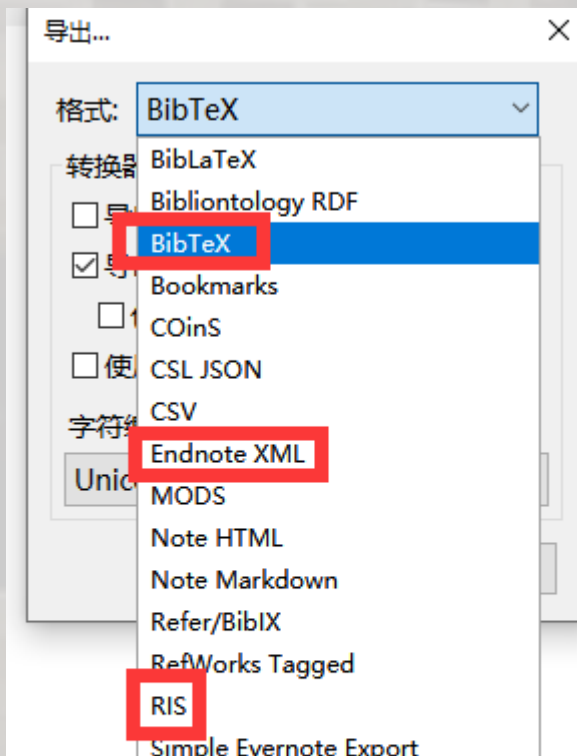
导出...

×

格式: BibTeX

转换器

字符编

Unic

BibLaTeX
Bibliontology RDF
BibTeX
Bookmarks
COinS
CSL JSON
CSV
Endnote XML
MODS
Note HTML
Note Markdown
Refer/BibIX
RefWorks Tagged
RIS
Simple Evernote Export